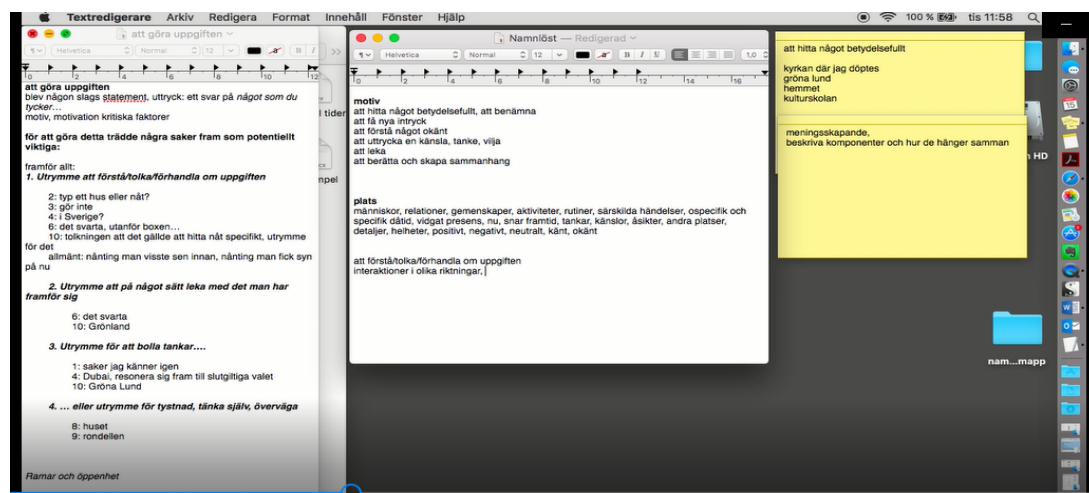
Textredigerare Arkiv Redigera Format Innehåll Fönster Hjälp
100 % tis 11:58

att göra uppgiften
Helvetica Normal 12

att göra uppgiften
blev någon slags statement, uttryck: ett svar på något som du tycker…
motiv, motivation kritiska faktorer

för att göra detta trädde några saker fram som potentiellt viktiga:

framför allt:
1. Utrymme att förstå/tolka/förhandla om uppgiften

2: typ ett hus eller nåt?
3: gör inte
4: i Sverige?
6: det svarta, utanför boxen…
10: tolkningen att det gällde att hitta nåt specifikt, utrymme för det allmänt: nånting man visste sen innan, nånting man fick syn på nu

2. Utrymme att på något sätt leka med det man har framför sig

6: det svarta
10: Grönland

3. Utrymme för att bolla tankar….

1: saker jag känner igen
4: Dubai, resonera sig fram till slutgiltiga valet
10: Gröna Lund

4. … eller utrymme för tystnad, tänka själv, överväga

8: huset
9: rondellen

Ramar och öppenhet

Namnlöst — Redigerad
Helvetica Normal 12

motiv
att hitta något betydelsefullt, att benämna
att få nya intryck
att förstå något okänt
att uttrycka en känsla, tanke, vilja
att leka
att berätta och skapa sammanhang

plats
människor, relationer, gemenskaper, aktiviteter, rutiner, särskilda händelser, ospecifik och specifik dåtid, vidgat presens, nu, snar framtid, tankar, känslor, åsikter, andra platser, detaljer, helheter, positivt, negativt, neutralt, känt, okänt

att förstå/tolka/förhandla om uppgiften
interaktioner i olika riktningar,

att hitta något betydelsefullt

kyrkan där jag döptes
gröna lund
hemmet
kulturskolan

meningsskapande,
beskriva komponenter och hur de hänger samman

nam…mapp